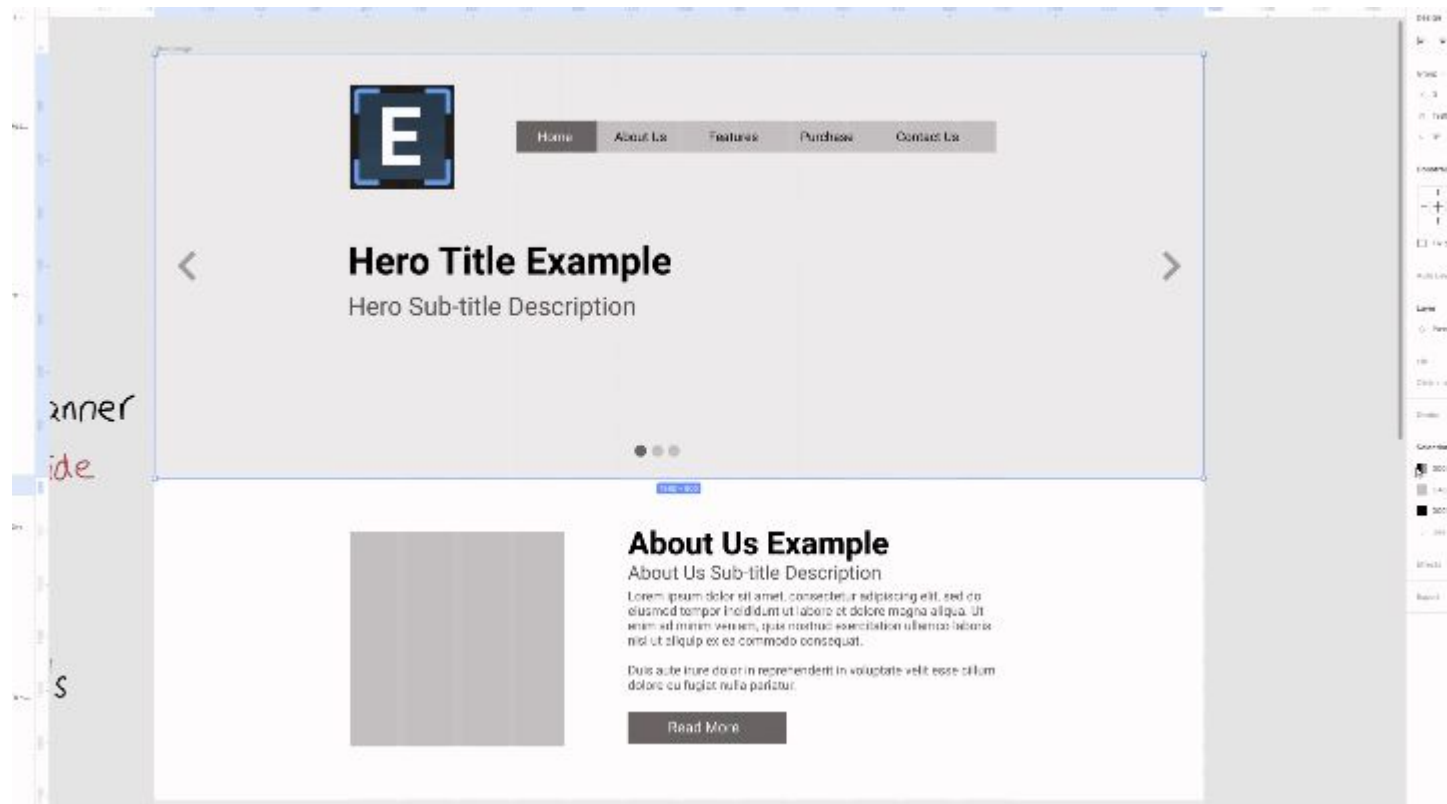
E

Home About Us Features Purchase Contact Us

Hero Title Example

Hero Sub-title Description

anner
ide

About Us Example

About Us Sub-title Description

Lorem ipsum dolor sit amet, consectetur adipiscing elit, sed do eiusmod tempor incididunt ut labore et dolore magna aliqua. Ut enim ad minim veniam, quis nostrud exercitation ullamco laboris nisi ut aliquip ex ea commodo consequat.

Duis aute irure dolor in reprehenderit in voluptate velit esse cillum dolore eu fugiat nulla pariatur.

Read More

s